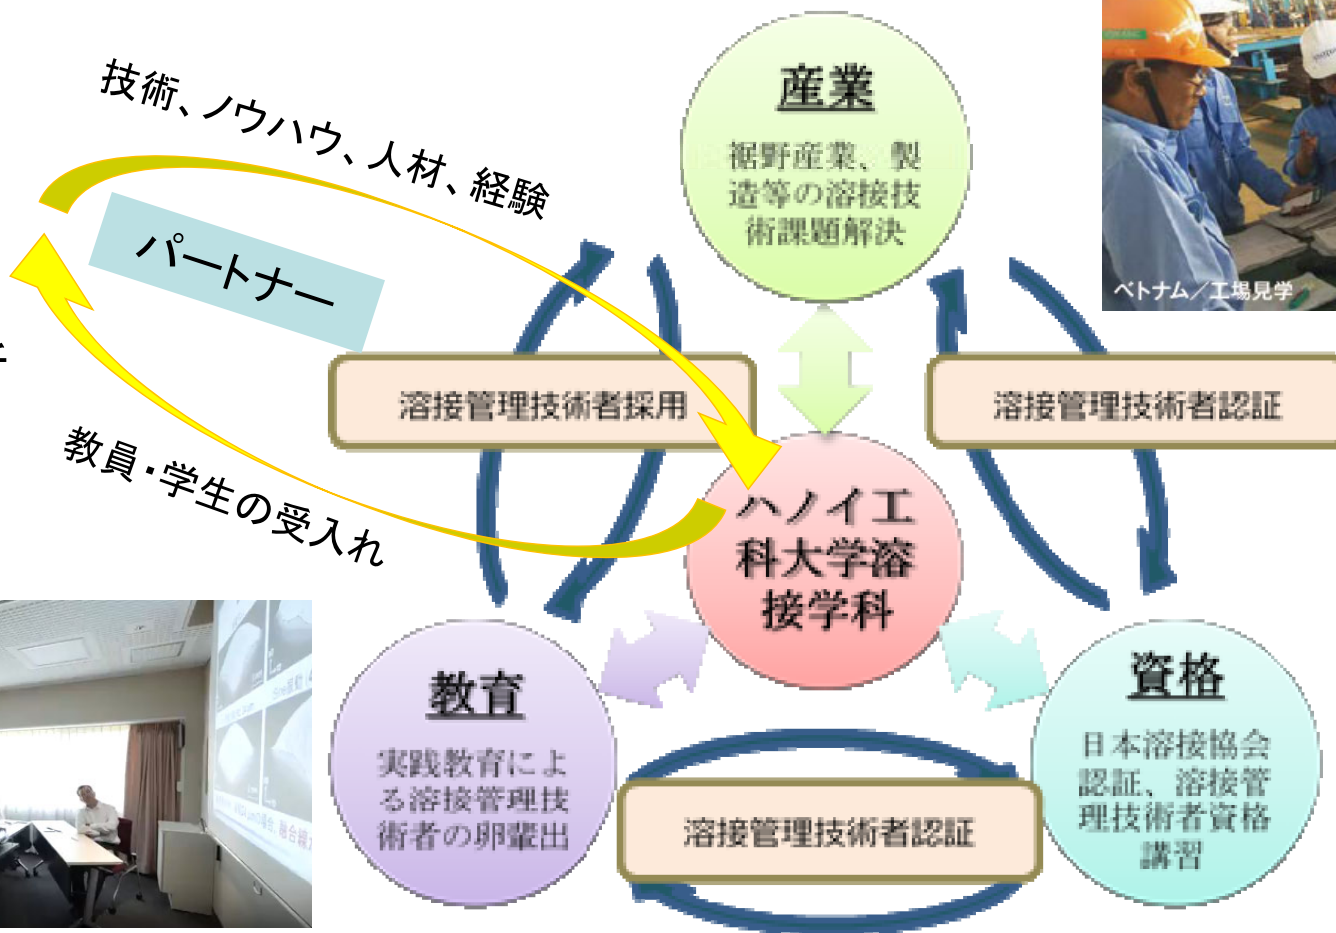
技術、ノウハウ、人材、経験

パートナー

教員・学生の受入れ

産業

裾野産業、製造等の溶接技術課題解決

ベトナム／工場見学

溶接管理技術者採用

溶接管理技術者認証

ハノイ工科大学溶接学科

教育

実践教育による溶接管理技術者の卵輩出

溶接管理技術者認証

資格

日本溶接協会認証、溶接管理技術者資格講習